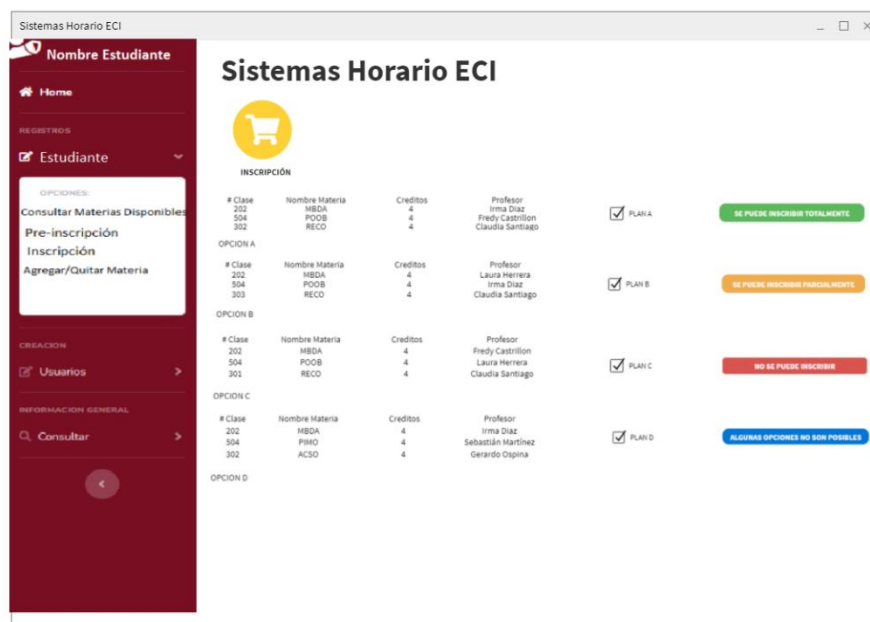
Sistemas Horario ECI

Nombre Estudiante

Home

REGISTROS

Estudiante

OPCIONES:

Consultar Materias Disponibles

Pre-inscripción

Inscripción

Agregar/Quitar Materia

CREACION

Usuarios

INFORMACION GENERAL

Consultar

Sistemas Horario ECI

INSCRIPCIÓN

| # Clase | Nombre Materia | Creditos | Profesor |
|---|---|---|---|
| 202 | MBDA | 4 | Irma Diaz |
| 504 | POOB | 4 | Fredy Castrillon |
| 302 | RECO | 4 | Claudia Santiago |

PLAN A

SE PUEDE INSCRIBIR TOTALMENTE

OPCION A

| # Clase | Nombre Materia | Creditos | Profesor |
|---|---|---|---|
| 202 | MBDA | 4 | Laura Herrera |
| 504 | POOB | 4 | Irma Diaz |
| 303 | RECO | 4 | Claudia Santiago |

PLAN B

SE PUEDE INSCRIBIR PARCIALMENTE

OPCION B

| # Clase | Nombre Materia | Creditos | Profesor |
|---|---|---|---|
| 202 | MBDA | 4 | Fredy Castrillon |
| 504 | POOB | 4 | Laura Herrera |
| 301 | RECO | 4 | Claudia Santiago |

PLAN C

NO SE PUEDE INSCRIBIR

OPCION C

| # Clase | Nombre Materia | Creditos | Profesor |
|---|---|---|---|
| 202 | MBDA | 4 | Irma Diaz |
| 504 | PIMO | 4 | Sebastián Martínez |
| 302 | ACSO | 4 | Gerardo Ospina |

PLAN D

ALGUNAS OPCIONES NO SON POSIBLES

OPCION D